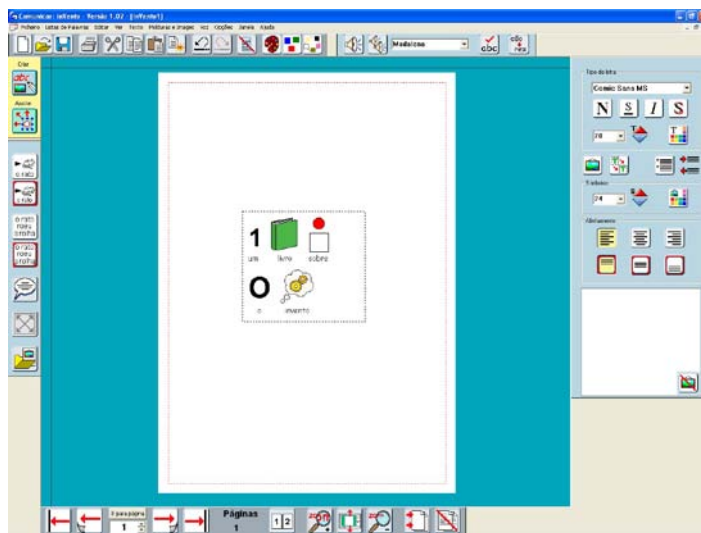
Comunicar: Infantil - Versão 1.02 - [Infantil1]
Ficheiro Listas de Palavras Editar Ver Texto Molduras e Imagens Voz Opções Janela Ajuda
Madalena
Criar
Associar
o rato
o rato
o rato rato o rato
o rato rato o rato
Tipo de letra
Comic Sans MS
N S I S
28
Símbolo
24
Alinhamento
1 um
livro
sobre
O o
invento
Ir para página
1
Páginas
1
1 2